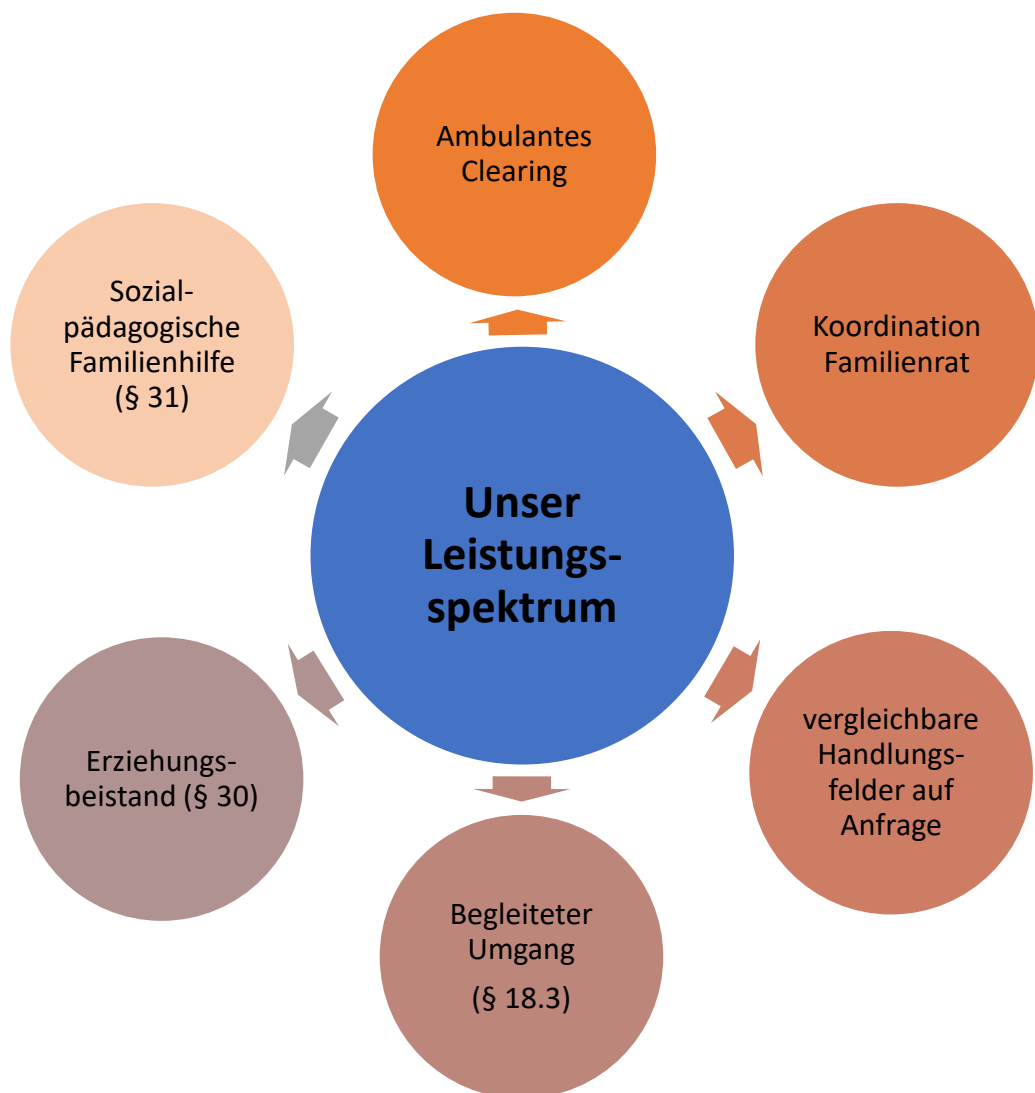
Unser Leistungsspektrum

Ambulantes Clearing

Koordination Familienrat

vergleichbare Handlungsfelder auf Anfrage

Begleiteter Umgang

(§ 18.3)

Erziehungsbeistand (§ 30)

Sozialpädagogische Familienhilfe (§ 31)